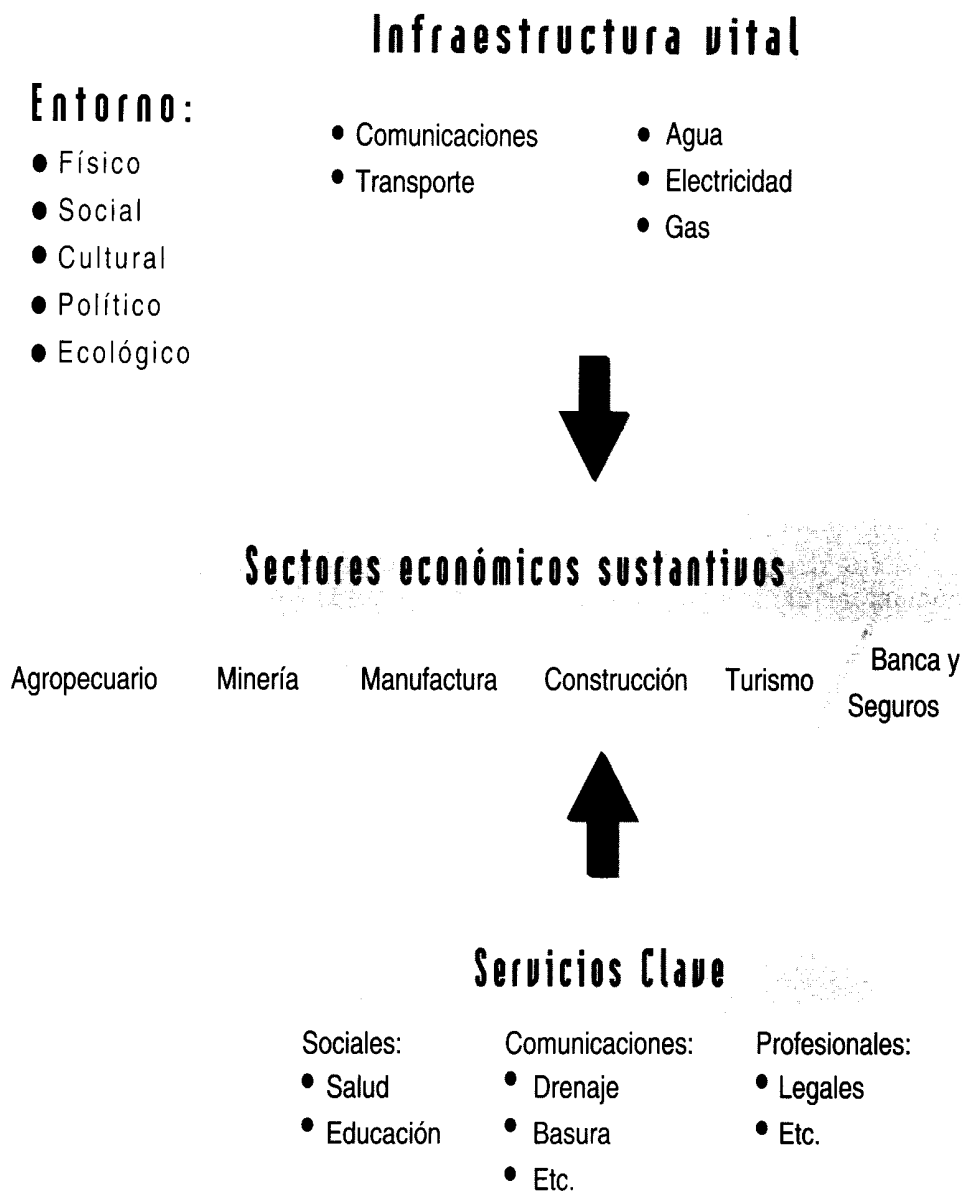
Infraestructura vital

Entorno:
- Físico
- Social
- Cultural
- Político
- Ecológico

- Comunicaciones
- Transporte

- Agua
- Electricidad
- Gas

Sectores económicos sustantivos

Agropecuario Minería Manufactura Construcción Turismo Banca y Seguros

Servicios Clave

Sociales:
- Salud
- Educación

Comunicaciones:
- Drenaje
- Basura
- Etc.

Profesionales:
- Legales
- Etc.